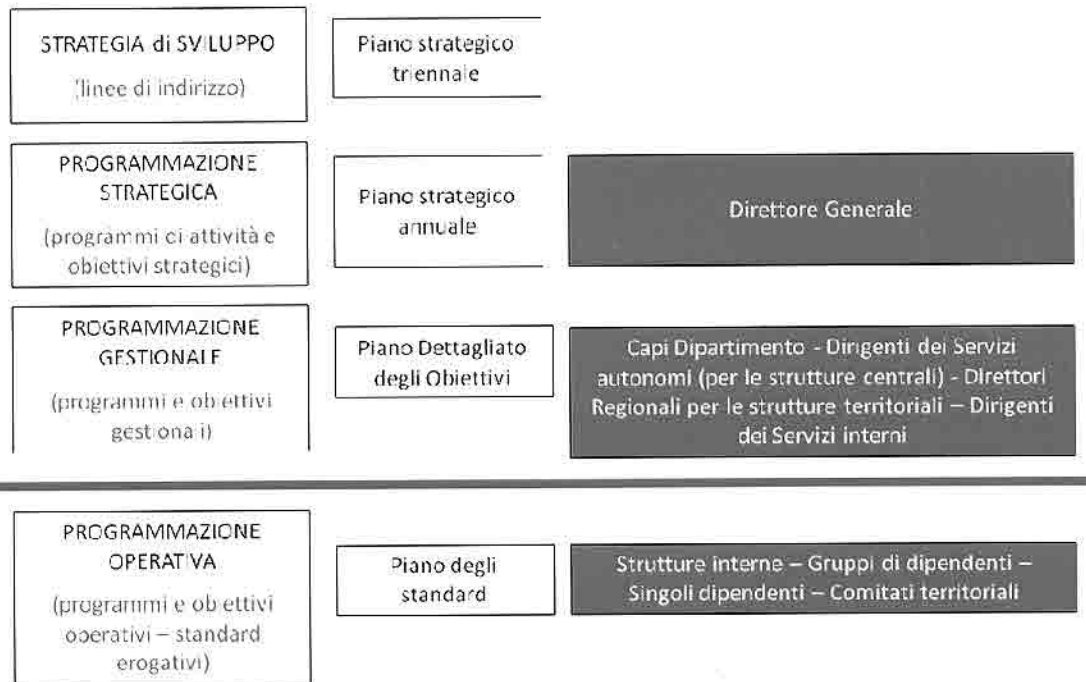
STRATEGIA di SVILUPPO
(linee di indirizzo)

Piano strategico triennale

PROGRAMMAZIONE STRATEGICA
(programmi di attività e obiettivi strategici)

Piano strategico annuale

Direttore Generale

PROGRAMMAZIONE GESTIONALE
(programmi e obiettivi gestionali)

Piano Dettagliato degli Obiettivi

Capi Dipartimento - Dirigenti dei Servizi autonomi (per le strutture centrali) - Direttori Regionali per le strutture territoriali – Dirigenti dei Servizi interni

PROGRAMMAZIONE OPERATIVA
(programmi e obiettivi operativi – standard erogativi)

Piano degli standard

Strutture interne – Gruppi di dipendenti – Singoli dipendenti – Comitati territoriali